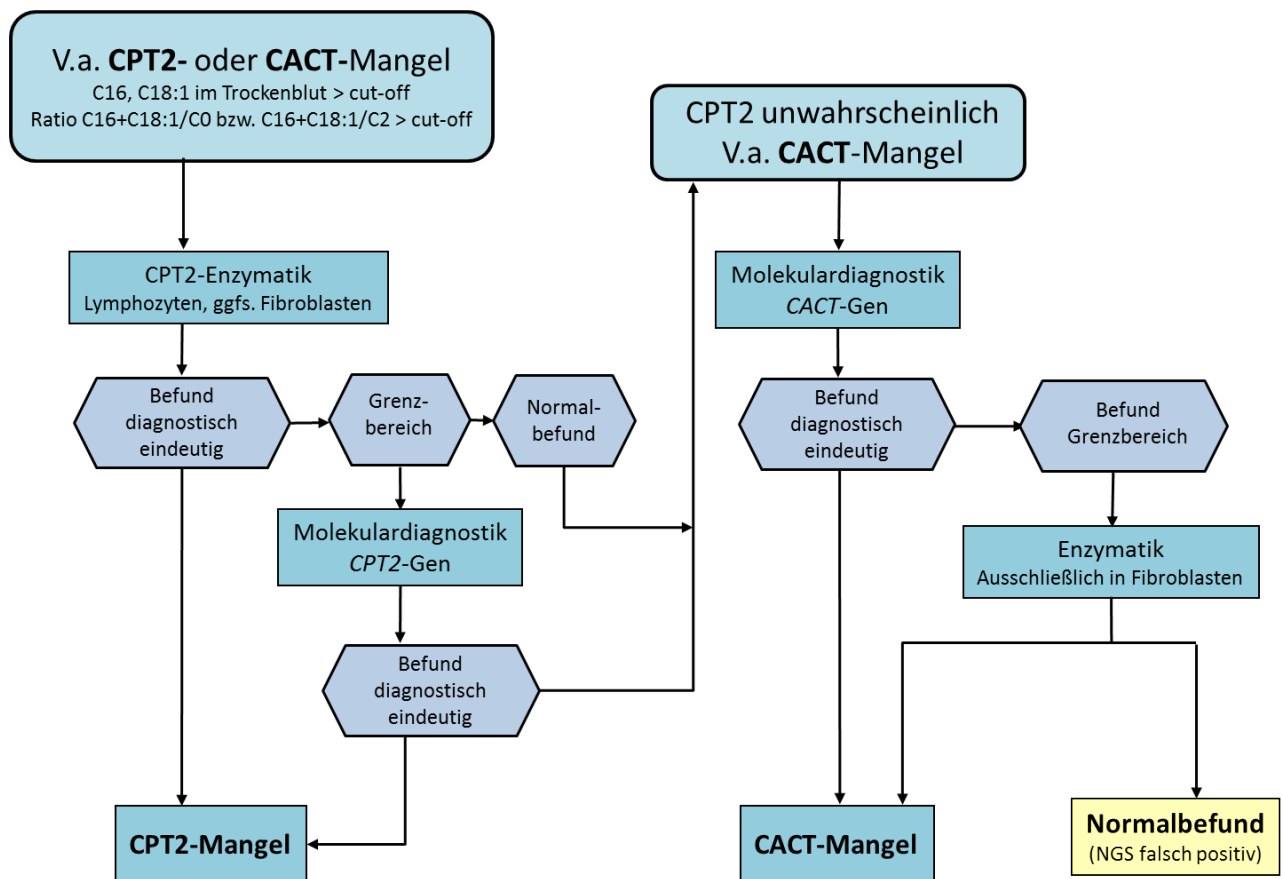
V.a. **CPT2-** oder **CACT-**Mangel
C16, C18:1 im Trockenblut > cut-off
Ratio C16+C18:1/C0 bzw. C16+C18:1/C2 > cut-off

CPT2-Enzymatik
Lymphozyten, ggfs. Fibroblasten

Befund diagnostisch eindeutig

Grenzbereich

Normalbefund

Molekulardiagnostik
*CPT2*-Gen

Befund diagnostisch eindeutig

**CPT2-Mangel**

CPT2 unwahrscheinlich
V.a. **CACT**-Mangel

Molekulardiagnostik
*CACT*-Gen

Befund diagnostisch eindeutig

Befund Grenzbereich

Enzymatik
Ausschließlich in Fibroblasten

**CACT-Mangel**

**Normalbefund**
(NGS falsch positiv)